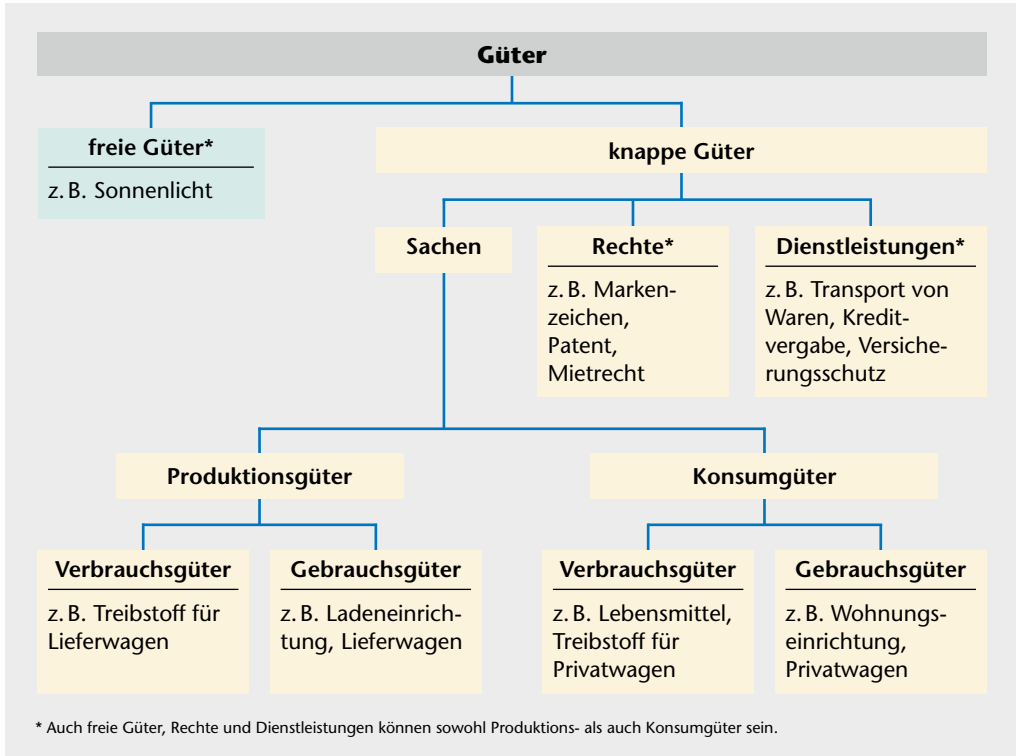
Güter

freie Güter*

z. B. Sonnenlicht

knappe Güter

Sachen

Rechte*

z. B. Markenzeichen, Patent, Mietrecht

Dienstleistungen*

z. B. Transport von Waren, Kreditvergabe, Versicherungsschutz

Produktionsgüter

Konsumgüter

Verbrauchsgüter

z. B. Treibstoff für Lieferwagen

Gebrauchsgüter

z. B. Ladeneinrichtung, Lieferwagen

Verbrauchsgüter

z. B. Lebensmittel, Treibstoff für Privatwagen

Gebrauchsgüter

z. B. Wohnungseinrichtung, Privatwagen

* Auch freie Güter, Rechte und Dienstleistungen können sowohl Produktions- als auch Konsumgüter sein.